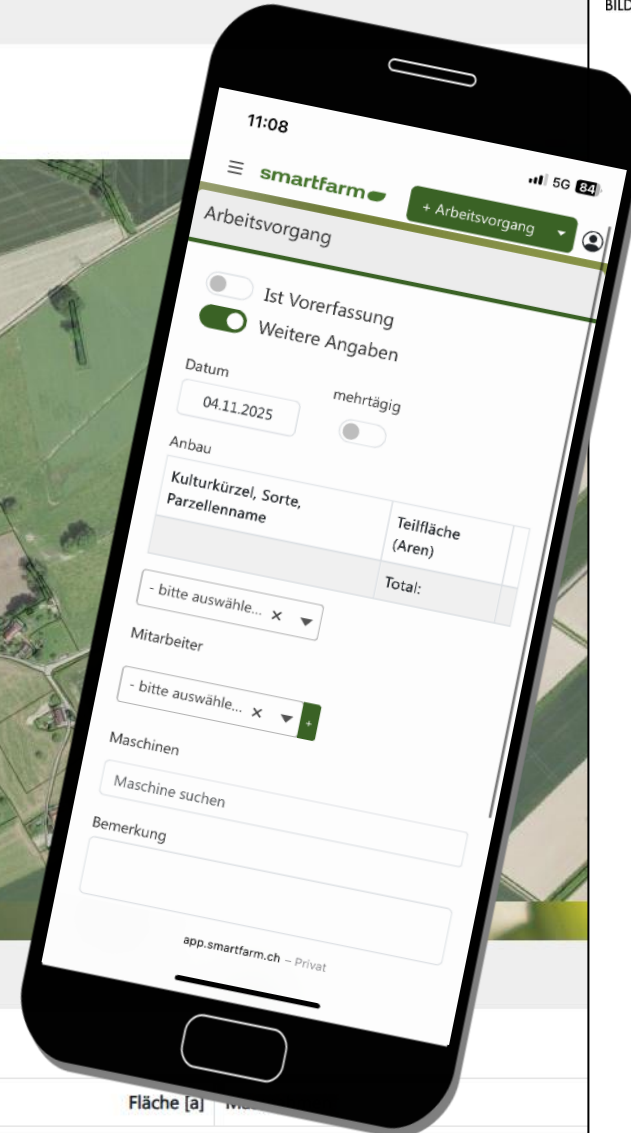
BILD

11:08

5G 84

smartfarm

+ Arbeitsvorgang

Arbeitsvorgang

Ist Vorerfassung

Weitere Angaben

Datum

04.11.2025

mehrtägig

Anbau

| Kulturkürzel, Sorte, Parzellenname | Teilfläche (Aren) |
|---|---|
| | Total: |

- bitte auswähle... ×

Mitarbeiter

- bitte auswähle... × +

Maschinen

Maschine suchen

Bemerkung

app.smartfarm.ch – Privat

Fläche [a]